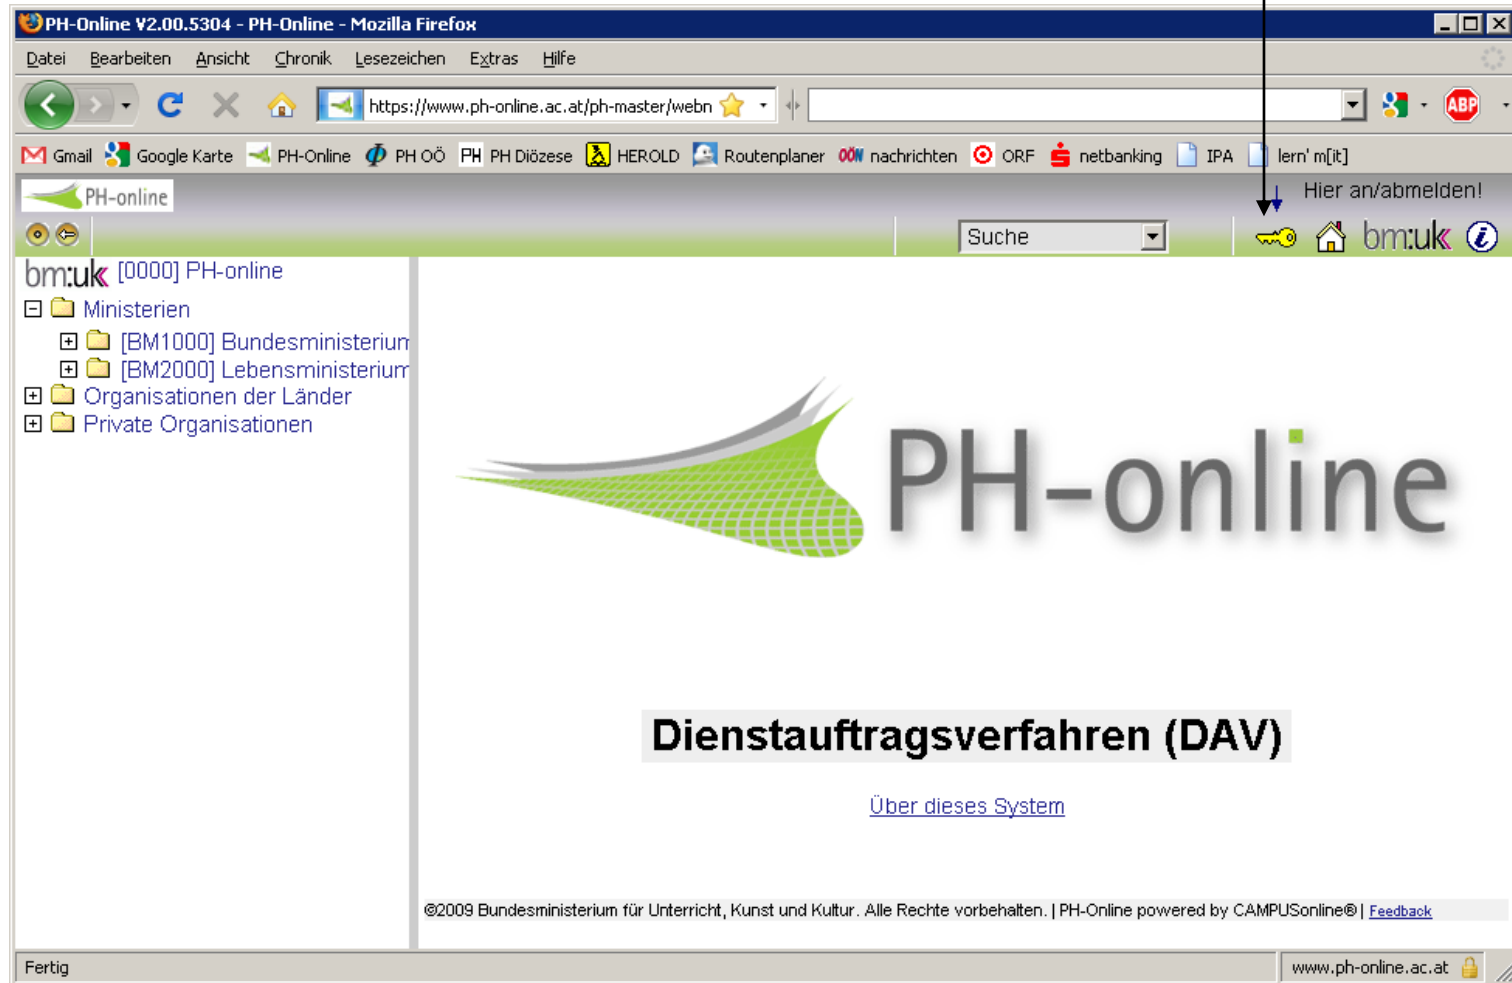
PH-Online V2.00.5304 - PH-Online - Mozilla Firefox

Datei Bearbeiten Ansicht Chronik Lesezeichen Extras Hilfe

https://www.ph-online.ac.at/ph-master/webn

ABP

Gmail Google Karte PH-Online PH OÖ PH Diözese HEROLD Routenplaner nachrichten ORF netbanking IPA lern' m[it]

PH-online

Hier an/abmelden!

Suche

bm:uk

bm:uk [0000] PH-online

Ministerien

[BM1000] Bundesministerium

[BM2000] Lebensministerium

Organisationen der Länder

Private Organisationen

PH-online

Dienstauftragsverfahren (DAV)

Über dieses System

©2009 Bundesministerium für Unterricht, Kunst und Kultur. Alle Rechte vorbehalten. | PH-Online powered by CAMPUSonline® | Feedback

Fertig

www.ph-online.ac.at